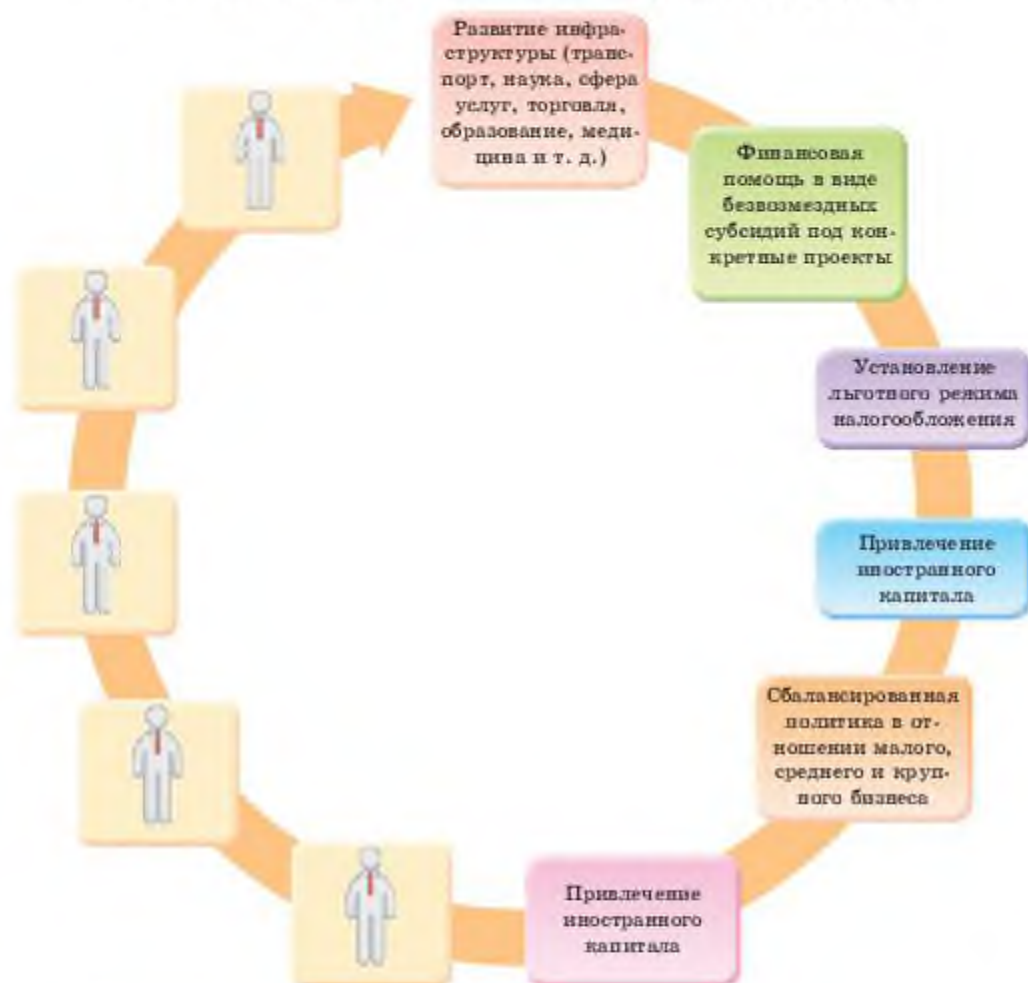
Развитие инфраструктуры (транспорт, наука, сфера услуг, торговля, образование, медицина и т. д.)

Финансовая помощь в виде безвозмездных субсидий под конкретные проекты

Установление льготного режима налогообложения

Привлечение иностранного капитала

Сбалансированная политика в отношении малого, среднего и крупного бизнеса

Привлечение иностранного капитала